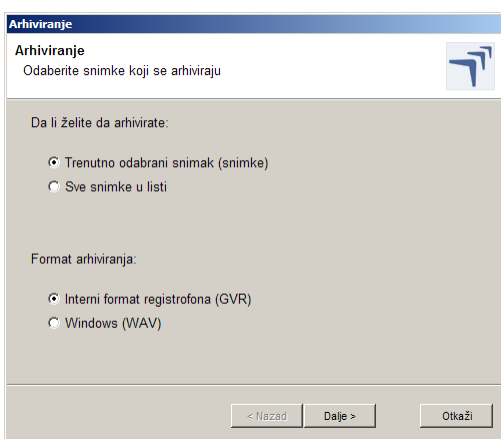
Arhiviranje

Arhiviranje
Odaberite snimke koji se arhiviraju

Da li želite da arhivirate:

Trenutno odabrani snimak (snimke)
Sve snimke u listi

Format arhiviranja:

Interni format registrofona (GVR)
Windows (WAV)

< Nazad
Dalje >
Otkaži